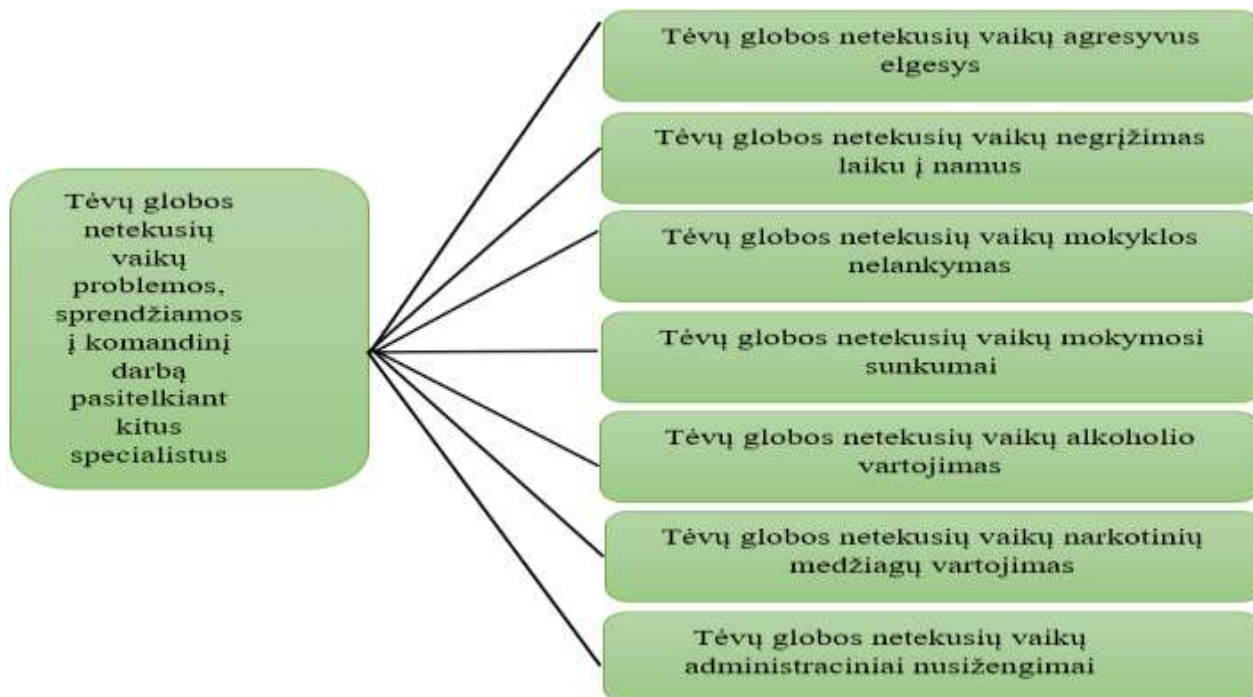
Tėvų globos netekusių vaikų problemos, sprendžiamos į komandinį darbą pasitelkiant kitus specialistus

Tėvų globos netekusių vaikų agresyvus elgesys

Tėvų globos netekusių vaikų negrįžimas laiku į namus

Tėvų globos netekusių vaikų mokyklos nelankymas

Tėvų globos netekusių vaikų mokymosi sunkumai

Tėvų globos netekusių vaikų alkoholio vartojimas

Tėvų globos netekusių vaikų narkotinių medžiagų vartojimas

Tėvų globos netekusių vaikų administraciniai nusižengimai